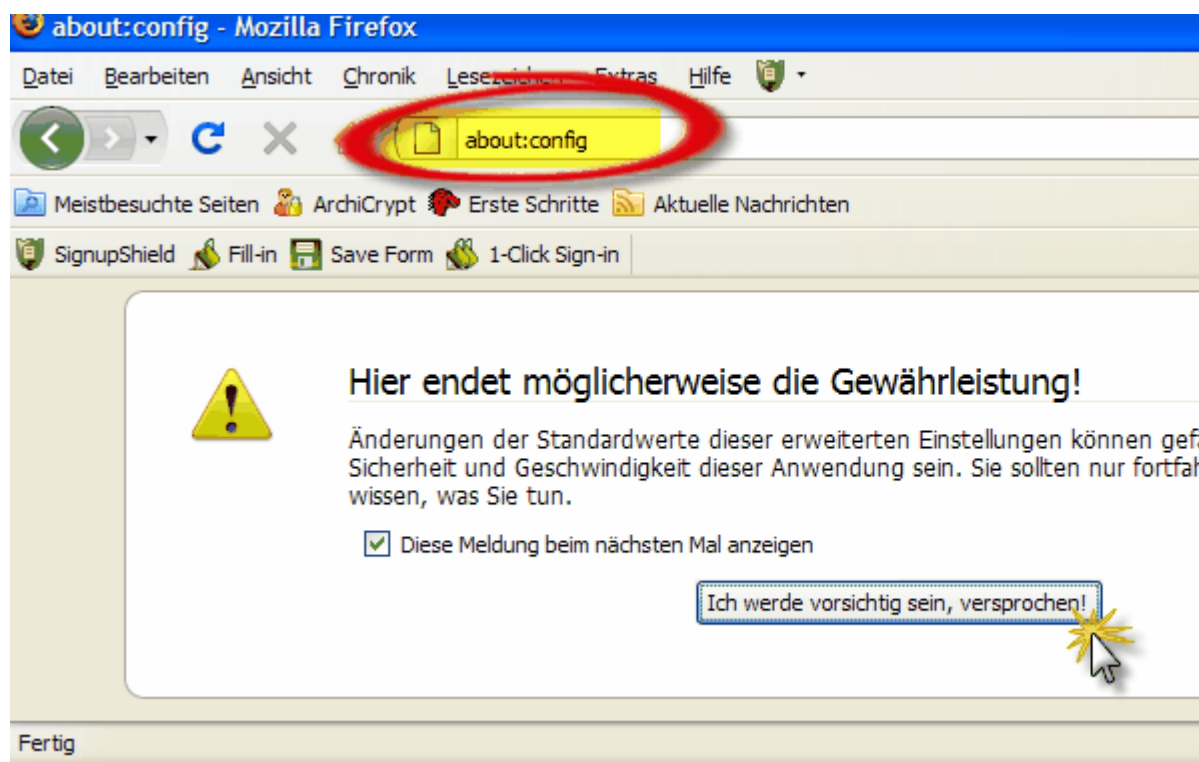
about:config - Mozilla Firefox

Datei Bearbeiten Ansicht Chronik Lesez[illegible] Extras Hilfe

about:config

Meistbesuchte Seiten ArchiCrypt Erste Schritte Aktuelle Nachrichten

SignupShield Fill-in Save Form 1-Click Sign-in

Hier endet möglicherweise die Gewährleistung!

Änderungen der Standardwerte dieser erweiterten Einstellungen können gef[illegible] Sicherheit und Geschwindigkeit dieser Anwendung sein. Sie sollten nur fortfa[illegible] wissen, was Sie tun.

Diese Meldung beim nächsten Mal anzeigen

Ich werde vorsichtig sein, versprochen!

Fertig